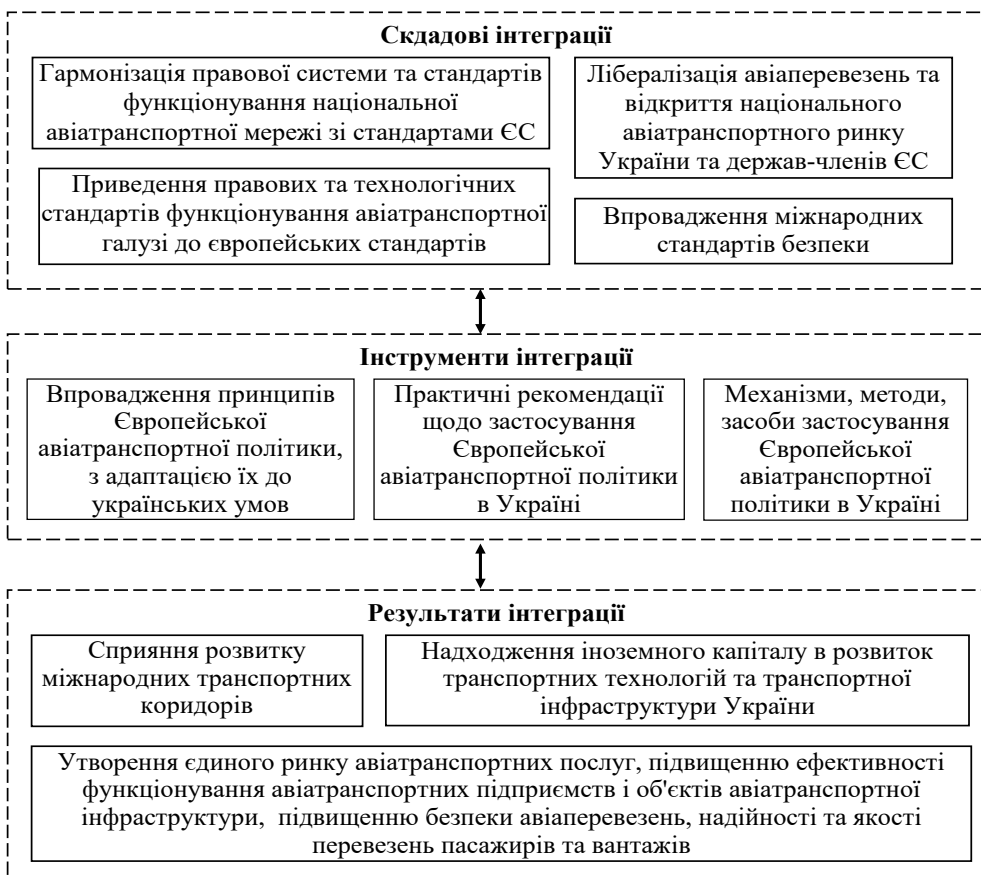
Складові інтеграції

Гармонізація правової системи та стандартів функціонування національної авіатранспортної мережі зі стандартами ЄС

Лібералізація авіаперевезень та відкриття національного авіатранспортного ринку України та держав-членів ЄС

Приведення правових та технологічних стандартів функціонування авіатранспортної галузі до європейських стандартів

Впровадження міжнародних стандартів безпеки

Інструменти інтеграції

Впровадження принципів Європейської авіатранспортної політики, з адаптацією їх до українських умов

Практичні рекомендації щодо застосування Європейської авіатранспортної політики в Україні

Механізми, методи, засоби застосування Європейської авіатранспортної політики в Україні

Результати інтеграції

Сприяння розвитку міжнародних транспортних коридорів

Надходження іноземного капіталу в розвиток транспортних технологій та транспортної інфраструктури України

Утворення єдиного ринку авіатранспортних послуг, підвищенню ефективності функціонування авіатранспортних підприємств і об'єктів авіатранспортної інфраструктури, підвищенню безпеки авіаперевезень, надійності та якості перевезень пасажирів та вантажів